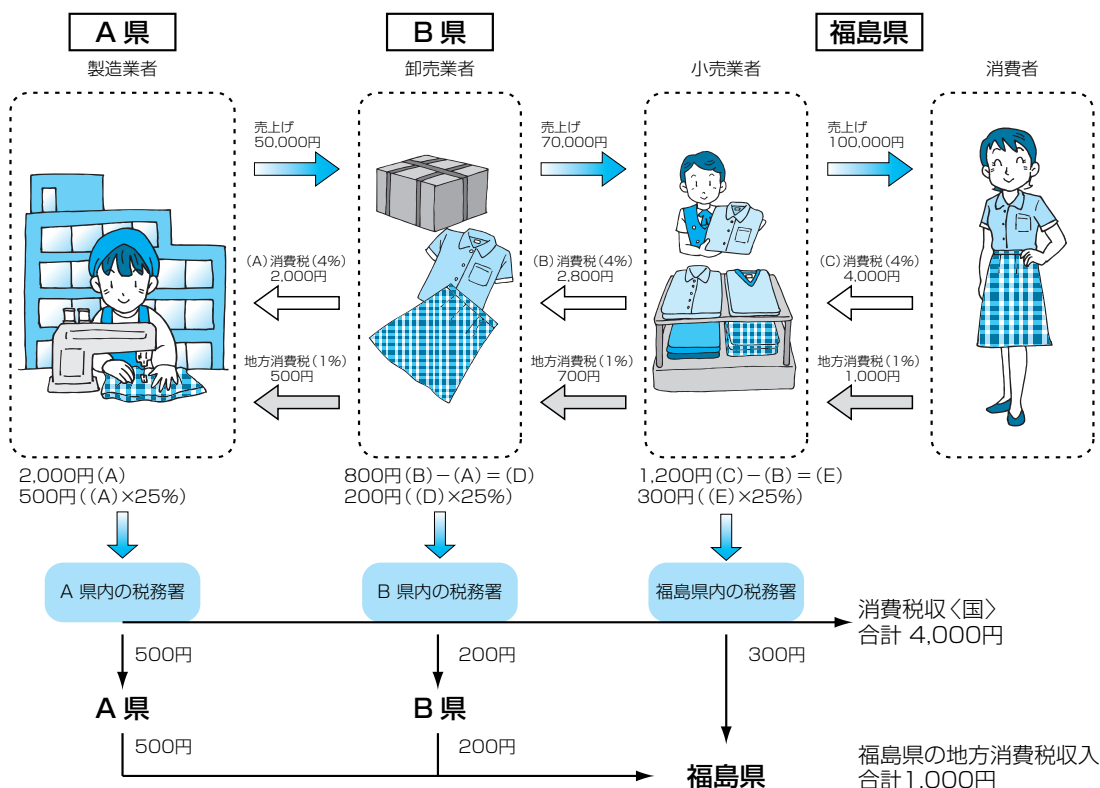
A 県

製造業者

B 県

卸売業者

福島県

小売業者

消費者

売上げ
50,000円

売上げ
70,000円

売上げ
100,000円

(A) 消費税 (4%)
2,000円

(B) 消費税 (4%)
2,800円

(C) 消費税 (4%)
4,000円

地方消費税 (1%)
500円

地方消費税 (1%)
700円

地方消費税 (1%)
1,000円

2,000円 (A)
500円 ((A)×25%)

800円 (B) − (A) = (D)
200円 ((D)×25%)

1,200円 (C) − (B) = (E)
300円 ((E)×25%)

A 県内の税務署

B 県内の税務署

福島県内の税務署

消費税収〈国〉
合計 4,000円

500円

200円

300円

A 県

B 県

500円

200円

福島県

福島県の地方消費税収入
合計1,000円